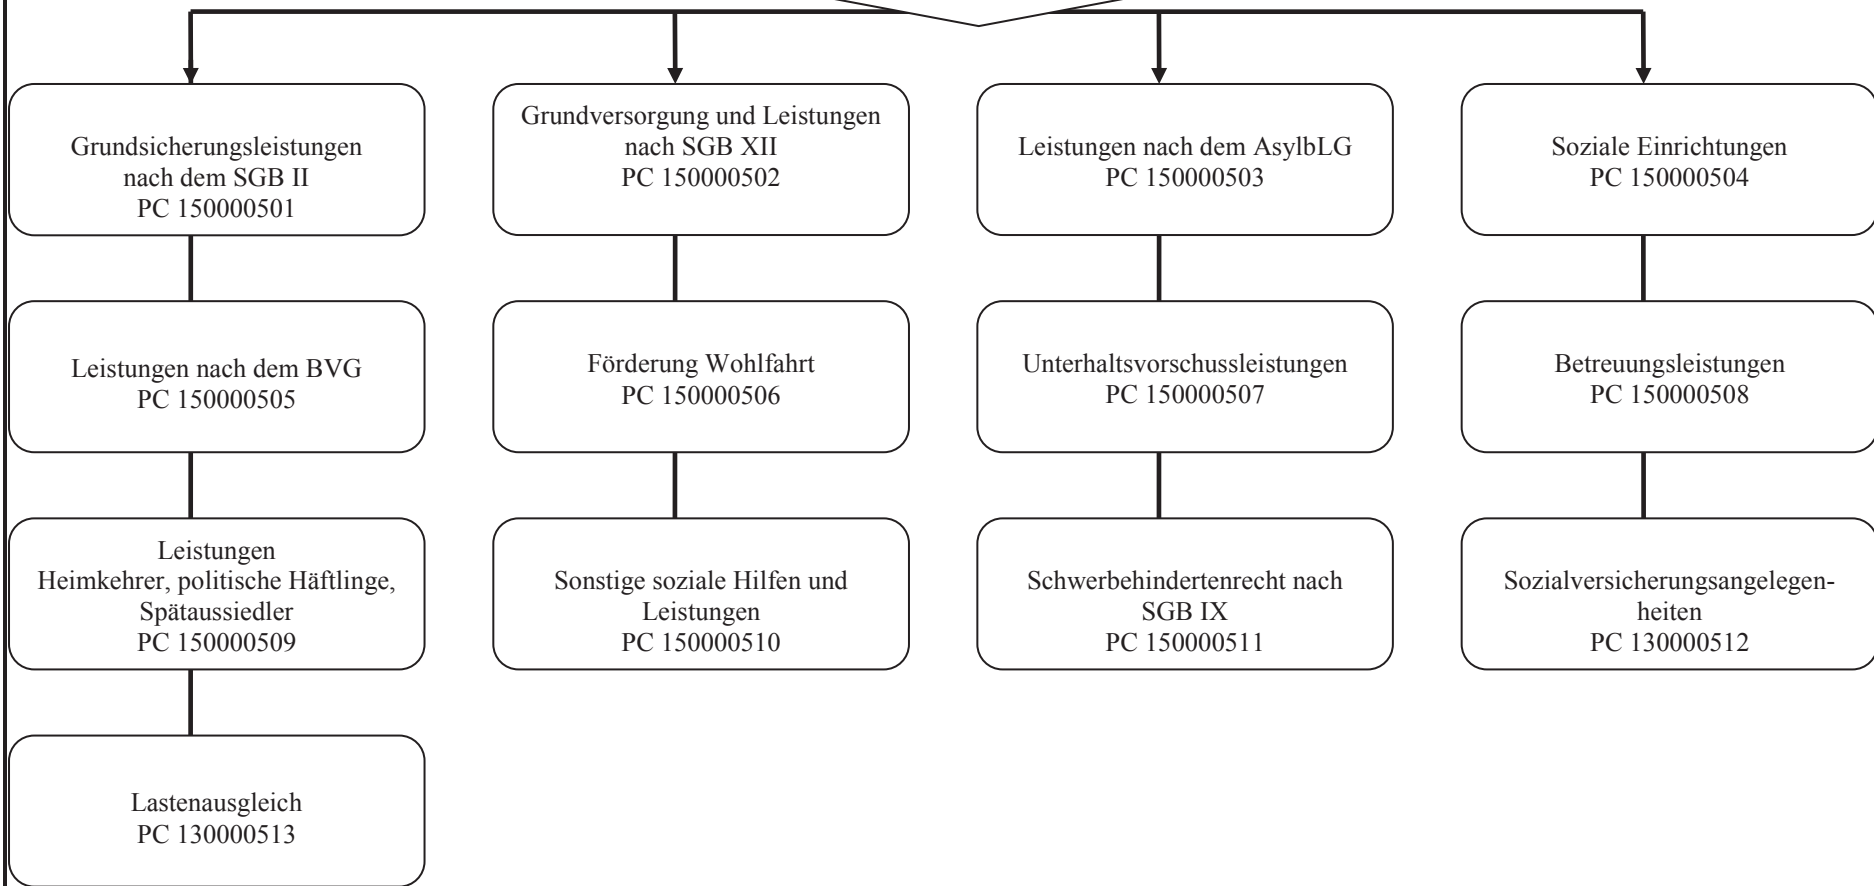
Grundsicherungsleistungen nach dem SGB II
PC 150000501

Grundversorgung und Leistungen nach SGB XII
PC 150000502

Leistungen nach dem AsylbLG
PC 150000503

Soziale Einrichtungen
PC 150000504

Leistungen nach dem BVG
PC 150000505

Förderung Wohlfahrt
PC 150000506

Unterhaltsvorschussleistungen
PC 150000507

Betreuungsleistungen
PC 150000508

Leistungen
Heimkehrer, politische Häftlinge, Spätaussiedler
PC 150000509

Sonstige soziale Hilfen und Leistungen
PC 150000510

Schwerbehindertenrecht nach SGB IX
PC 150000511

Sozialversicherungsangelegenheiten
PC 130000512

Lastenausgleich
PC 130000513